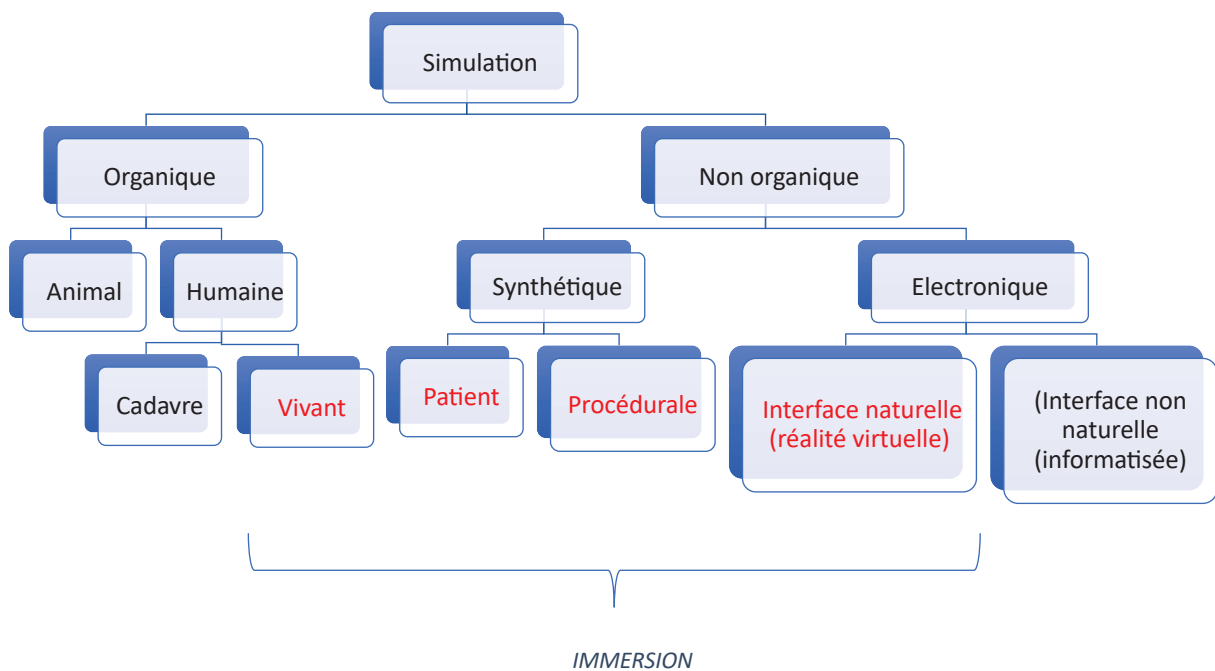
Simulation

Organique

Non organique

Animal

Humaine

Synthétique

Electronique

Cadavre

Vivant

Patient

Procédurale

Interface naturelle (réalité virtuelle)

(Interface non naturelle (informatisée)

IMMERSION